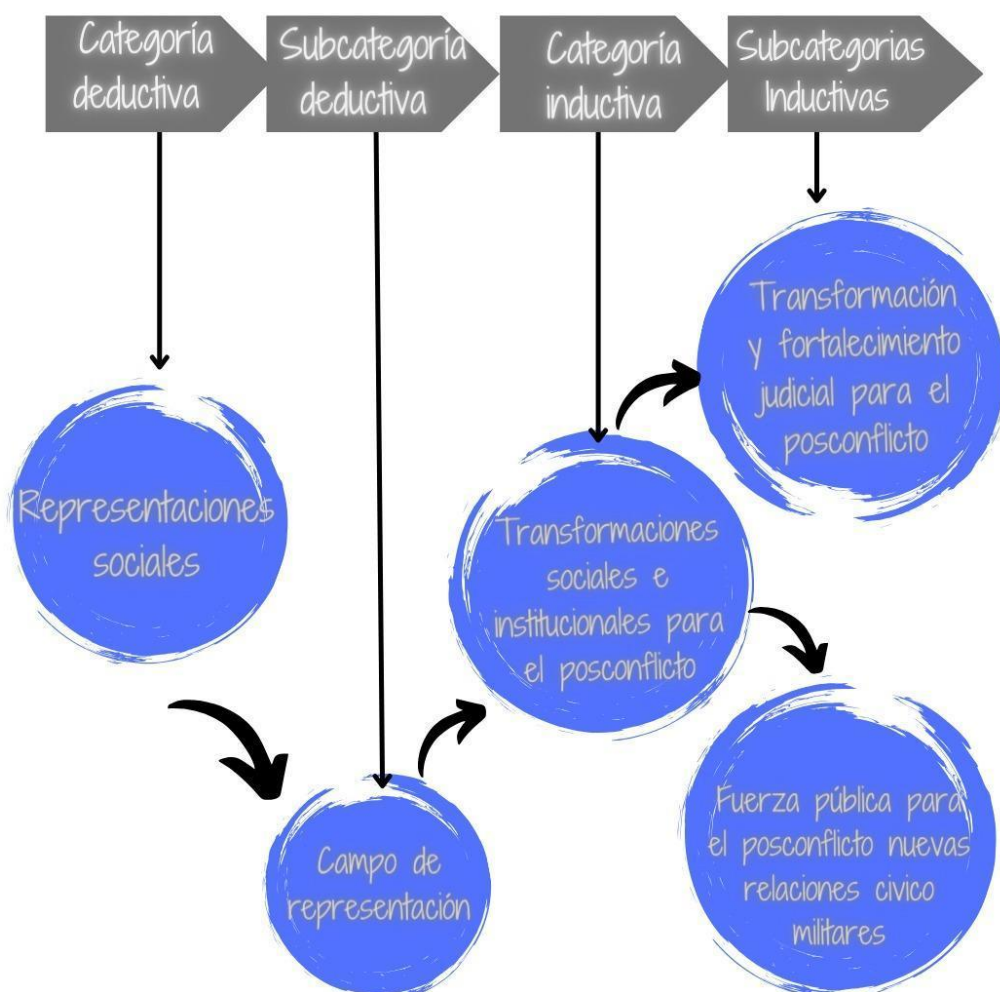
Categoría deductiva

Subcategoría deductiva

Categoría inductiva

Subcategorias Inductivas

Transformación y fortalecimiento judicial para el posconflicto

Representaciones sociales

Transformaciones sociales e institucionales para el posconflicto

Campo de representación

Fuerza pública para el posconflicto nuevas relaciones civico militares